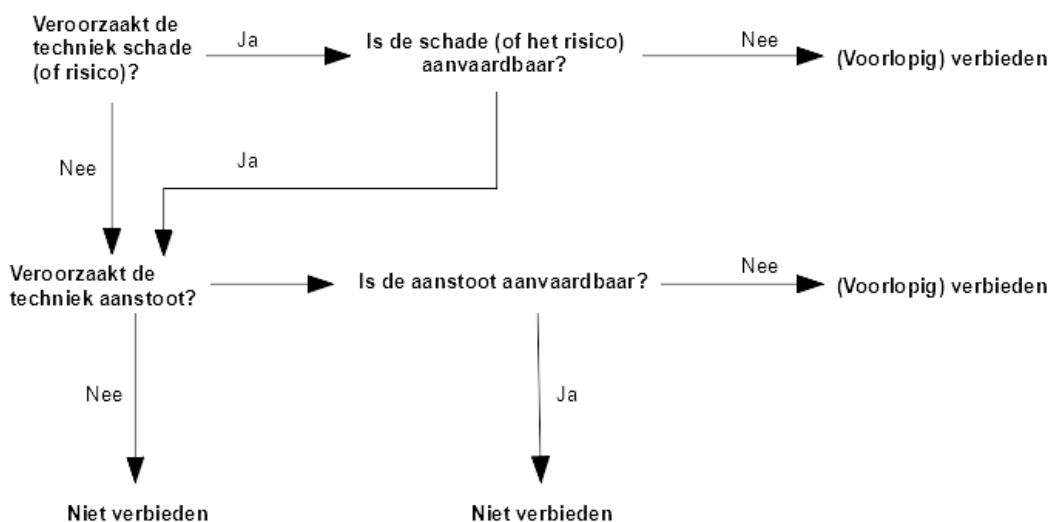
Veroorzaakt de techniek schade (of risico)?

Ja

Is de schade (of het risico) aanvaardbaar?

Nee

(Voorlopig) verbieden

Nee

Ja

Veroorzaakt de techniek aanstoot?

Is de aanstoot aanvaardbaar?

Nee

(Voorlopig) verbieden

Nee

Ja

Niet verbieden

Niet verbieden